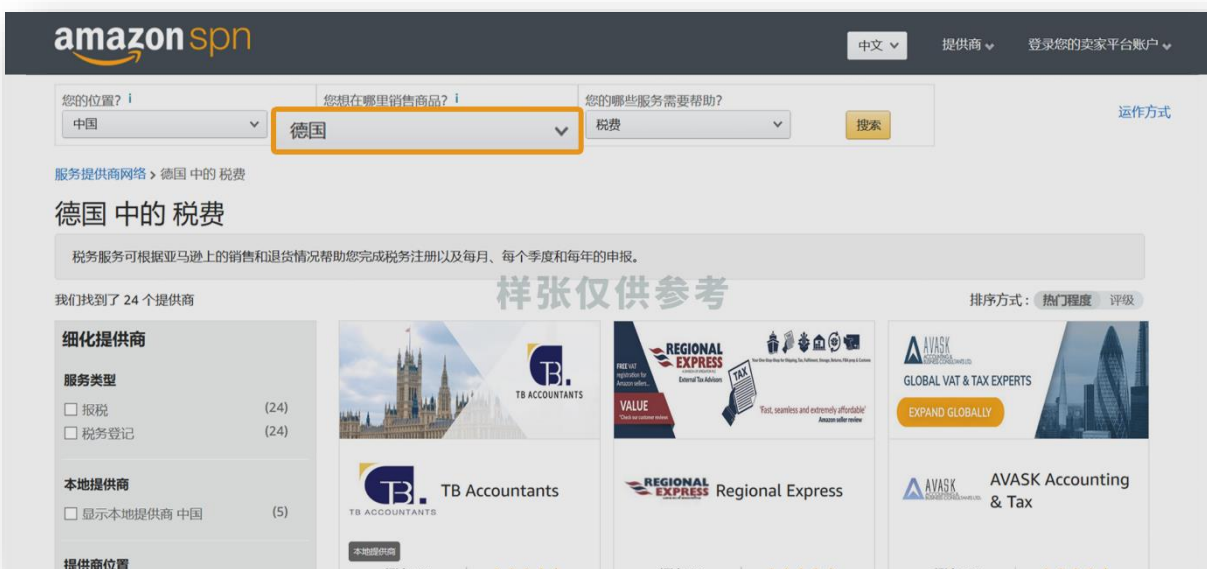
amazon spn

中文 提供商 登录您的卖家平台账户

您的位置? i
中国

您想在哪里销售商品? i
德国

您的哪些服务需要帮助?
税费

搜索

运作方式

服务提供商网络 › 德国 中的 税费

德国 中的 税费

税务服务可根据亚马逊上的销售和退货情况帮助您完成税务注册以及每月、每个季度和每年的申报。

样张仅供参考

我们找到了 24 个提供商

排序方式: 热门程度 评级

细化提供商

服务类型
☐ 报税 (24)
☐ 税务登记 (24)

本地提供商
☐ 显示本地提供商 中国 (5)

提供商位置

TB ACCOUNTANTS

TB ACCOUNTANTS

TB Accountants

本地提供商

REGIONAL EXPRESS

FREE VAT registration for Amazon sellers

External Tax Advisors

VALUE

TAX

'Fast, seamless and extremely affordable'

Regional Express

AVASK

GLOBAL VAT & TAX EXPERTS

EXPAND GLOBALLY

AVASK Accounting & Tax